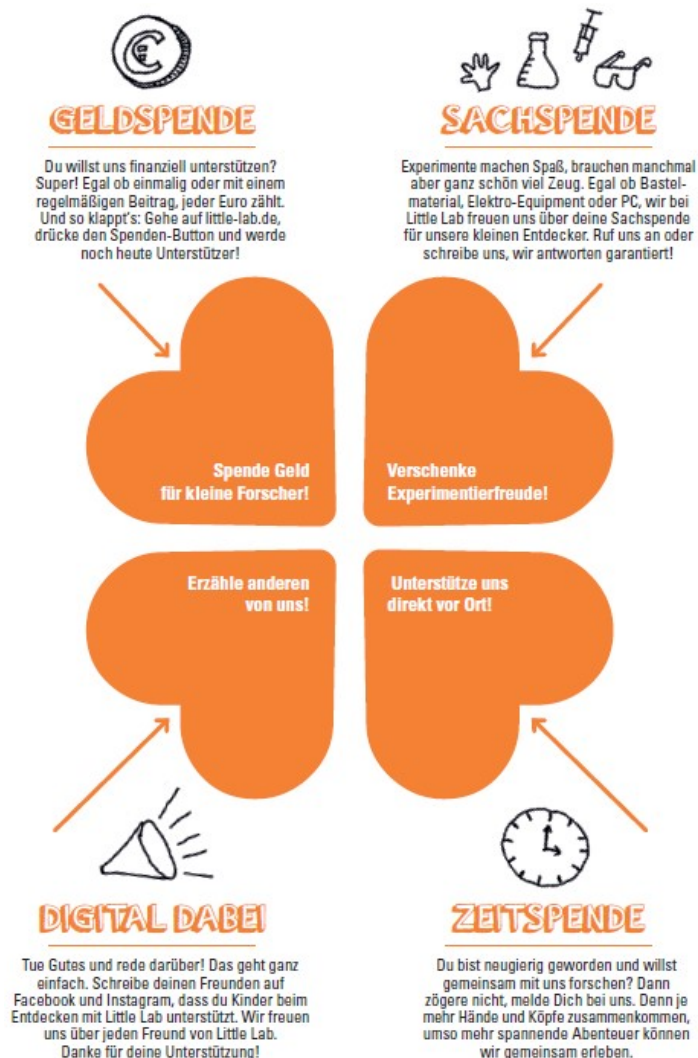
€

GELDSPENDE

Du willst uns finanziell unterstützen? Super! Egal ob einmalig oder mit einem regelmäßigen Beitrag, jeder Euro zählt. Und so klappt's: Gehe auf little-lab.de, drücke den Spenden-Button und werde noch heute Unterstützer!

SACHSPENDE

Experimente machen Spaß, brauchen manchmal aber ganz schön viel Zeug. Egal ob Bastelmaterial, Elektro-Equipment oder PC, wir bei Little Lab freuen uns über deine Sachspende für unsere kleinen Entdecker. Ruf uns an oder schreibe uns, wir antworten garantiert!

Spende Geld für kleine Forscher!

Verschenke Experimentierfreude!

Erzähle anderen von uns!

Unterstütze uns direkt vor Ort!

DIGITAL DABEI

Tue Gutes und rede darüber! Das geht ganz einfach. Schreibe deinen Freunden auf Facebook und Instagram, dass du Kinder beim Entdecken mit Little Lab unterstützt. Wir freuen uns über jeden Freund von Little Lab. Danke für deine Unterstützung!

ZEITSPENDE

Du bist neugierig geworden und willst gemeinsam mit uns forschen? Dann zögere nicht, melde Dich bei uns. Denn je mehr Hände und Köpfe zusammenkommen, umso mehr spannende Abenteuer können wir gemeinsam erleben.